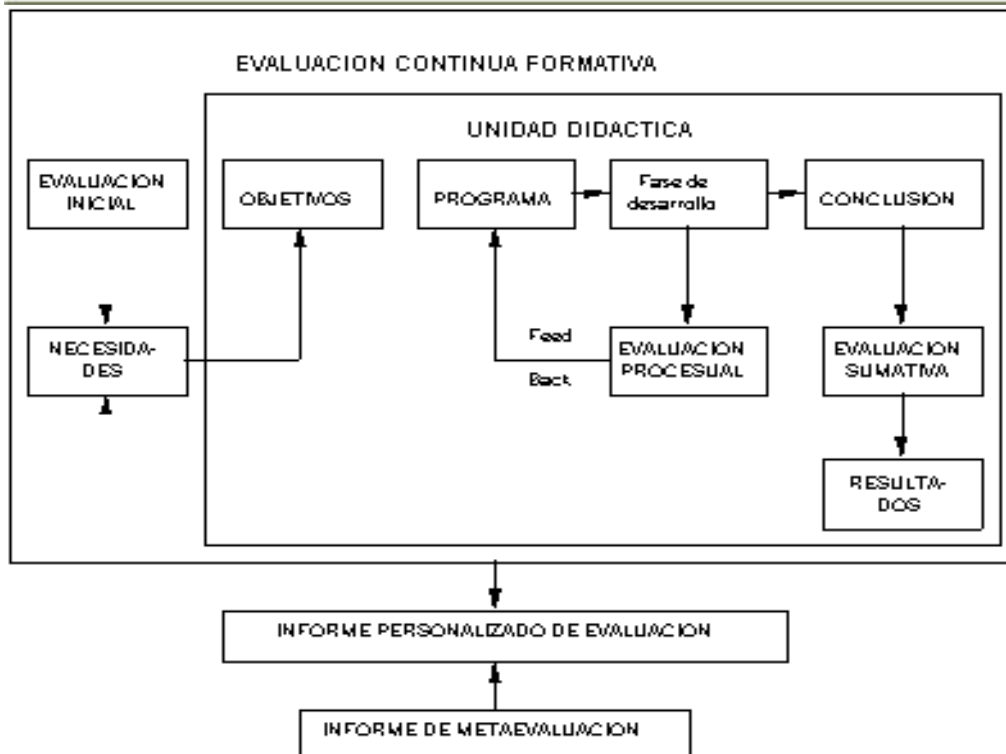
EVALUACION CONTINUA FORMATIVA

UNIDAD DIDACTICA

EVALUACION INICIAL

OBJETIVOS

PROGRAMA

Fase de desarrollo

CONCLUSION

NECESIDADES

Feed

Back

EVALUACION PROCESUAL

EVALUACION SUMATIVA

RESULTADOS

INFORME PERSONALIZADO DE EVALUACION

INFORME DE METAEVALUACION